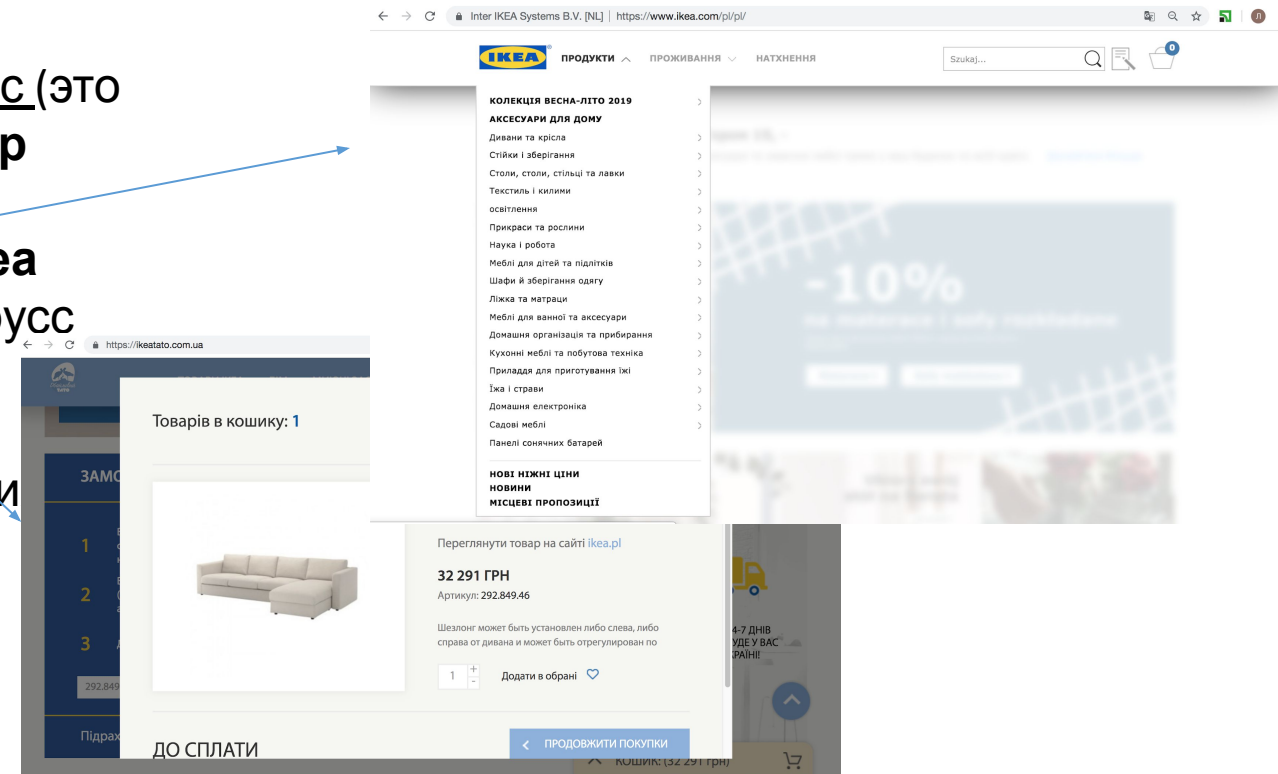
с (это
р

еа
русс

и

Inter IKEA Systems B.V. [NL] | https://www.ikea.com/pl/pl/

IKEA ПРОДУКТИ ПРОЖИВАННЯ НАТХНЕННЯ

Szukaj...

0

КОЛЕКЦІЯ ВЕСНА-ЛІТО 2019
АКСЕСУАРИ ДЛЯ ДОМУ
Дивани та крісла
Стійки і зберігання
Столи, столи, стільці та лавки
Текстиль і килими
освітлення
Прикраси та рослини
Наука і робота
Меблі для дітей та підлітків
Шафи й зберігання одягу
Ліжка та матраци
Меблі для ванної та аксесуари
Домашня організація та прибирання
Кухонні меблі та побутова техніка
Приладдя для приготування їжі
Їжа і страви
Домашня електроніка
Садові меблі
Панелі сонячних батарей

НОВІ НИЖНІ ЦІНИ
НОВИНИ
МІСЦЕВІ ПРОПОЗИЦІЇ

-10%

https://ikeatato.com.ua

Товарів в кошику: 1

ЗАМО

1
2
3

292.849

Підрах

Переглянути товар на сайті ikea.pl

32 291 ГРН
Артикул: 292.849.46

Шезлонг может быть установлен либо слева, либо справа от дивана и может быть отрегулирован по

1

Додати в обрані

4-7 ДНІВ
УДЕ У ВАС
РАЇНІ!

ДО СПЛАТИ

ПРОДОВЖИТИ ПОКУПКИ

КОШИК: (32 291 грн)